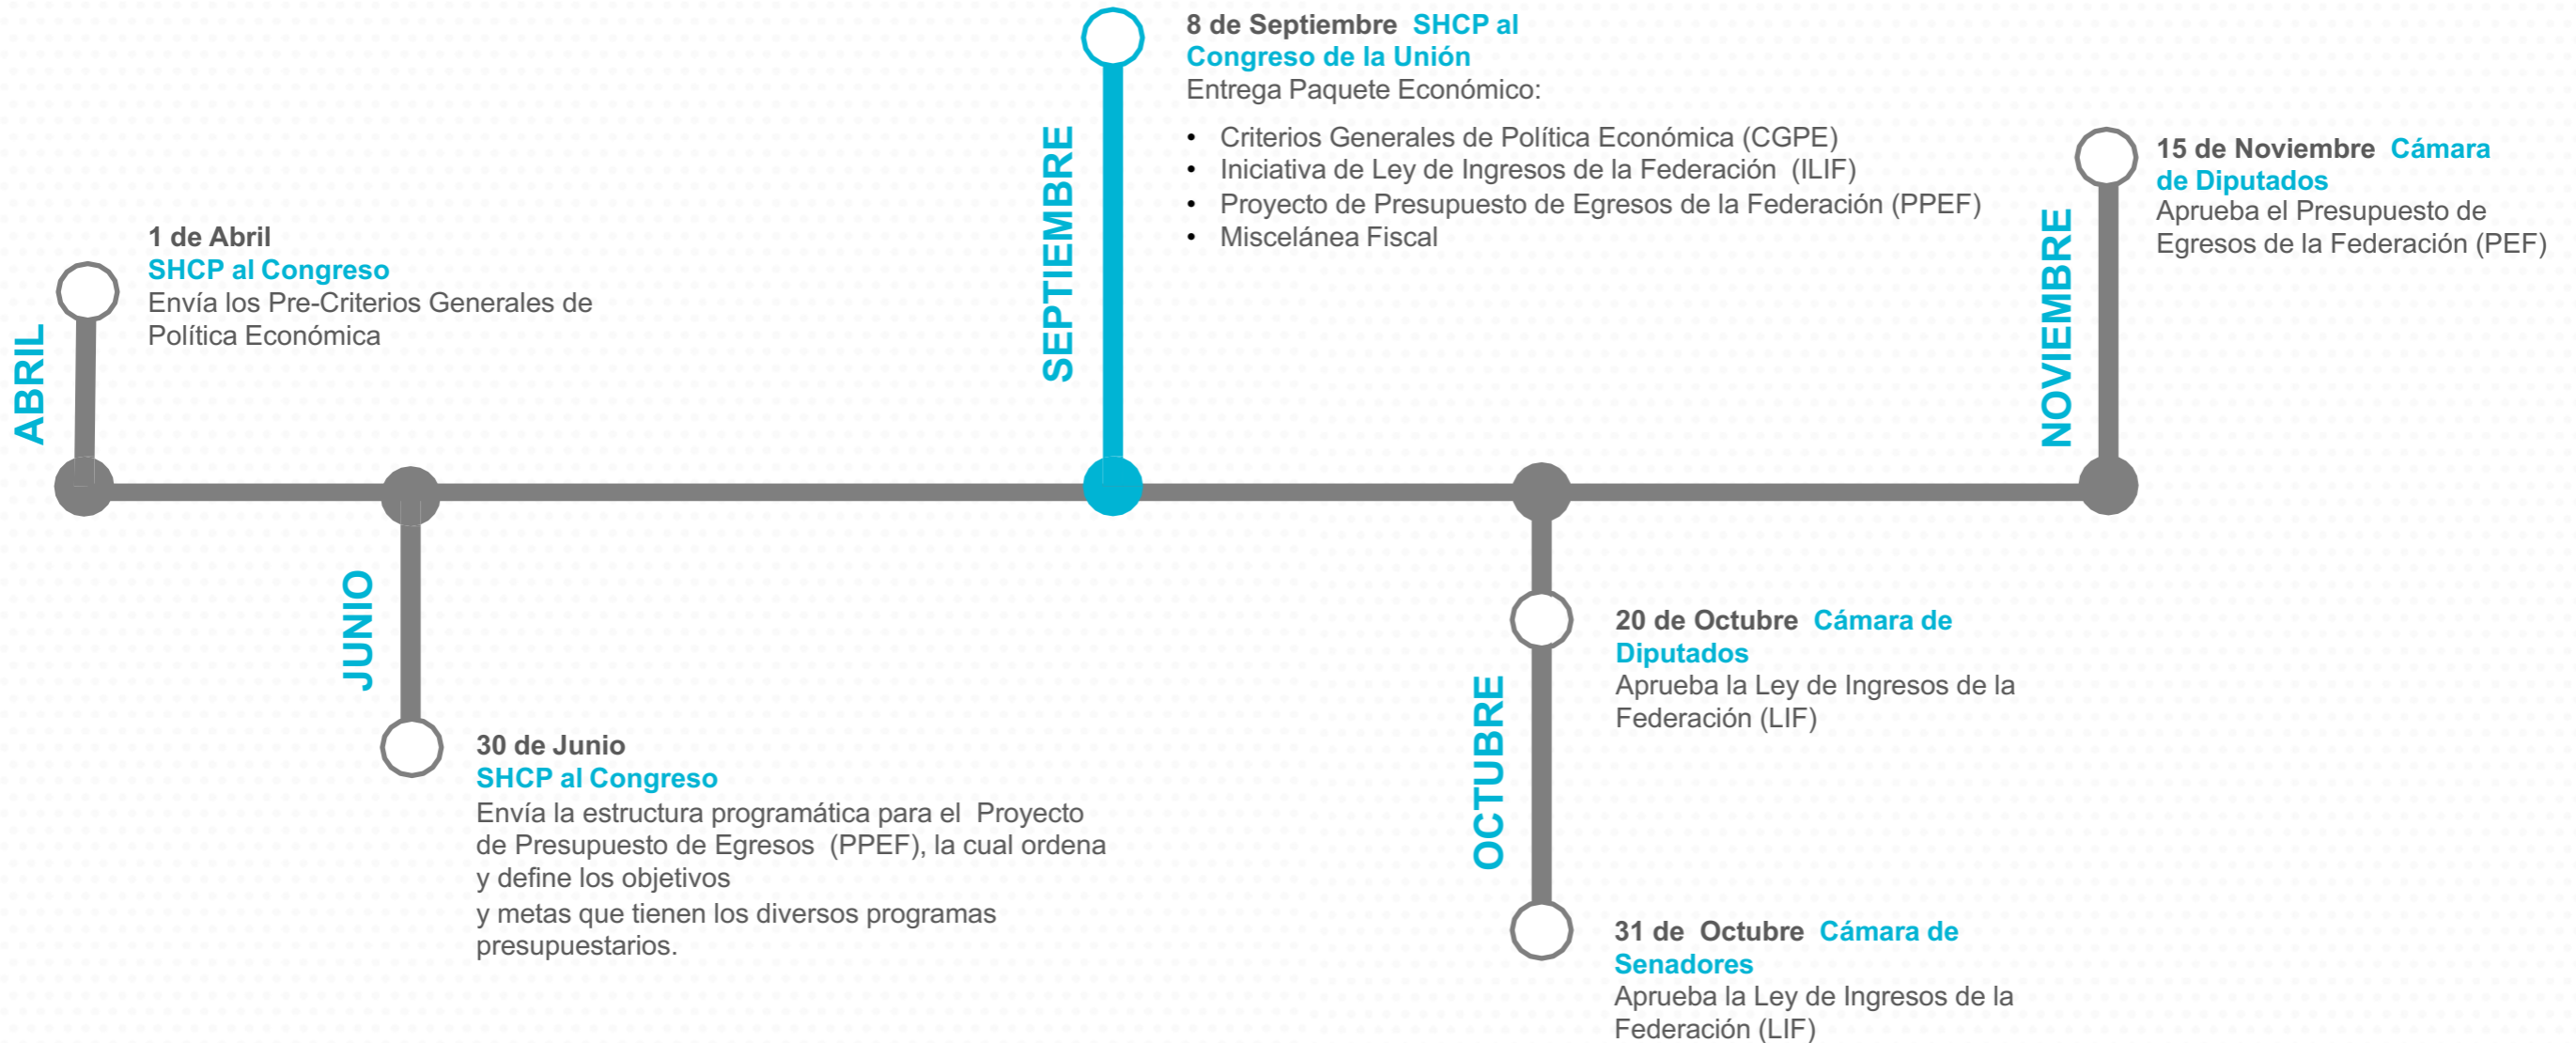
ABRIL

1 de Abril
SHCP al Congreso
Envía los Pre-Criterios Generales de Política Económica

JUNIO

30 de Junio
SHCP al Congreso
Envía la estructura programática para el Proyecto de Presupuesto de Egresos (PPEF), la cual ordena y define los objetivos
y metas que tienen los diversos programas presupuestarios.

SEPTIEMBRE

8 de Septiembre SHCP al Congreso de la Unión
Entrega Paquete Económico:

- Criterios Generales de Política Económica (CGPE)
- Iniciativa de Ley de Ingresos de la Federación (ILIF)
- Proyecto de Presupuesto de Egresos de la Federación (PPEF)
- Miscelánea Fiscal

OCTUBRE

20 de Octubre Cámara de Diputados
Aprueba la Ley de Ingresos de la Federación (LIF)

31 de Octubre Cámara de Senadores
Aprueba la Ley de Ingresos de la Federación (LIF)

NOVIEMBRE

15 de Noviembre Cámara de Diputados
Aprueba el Presupuesto de Egresos de la Federación (PEF)